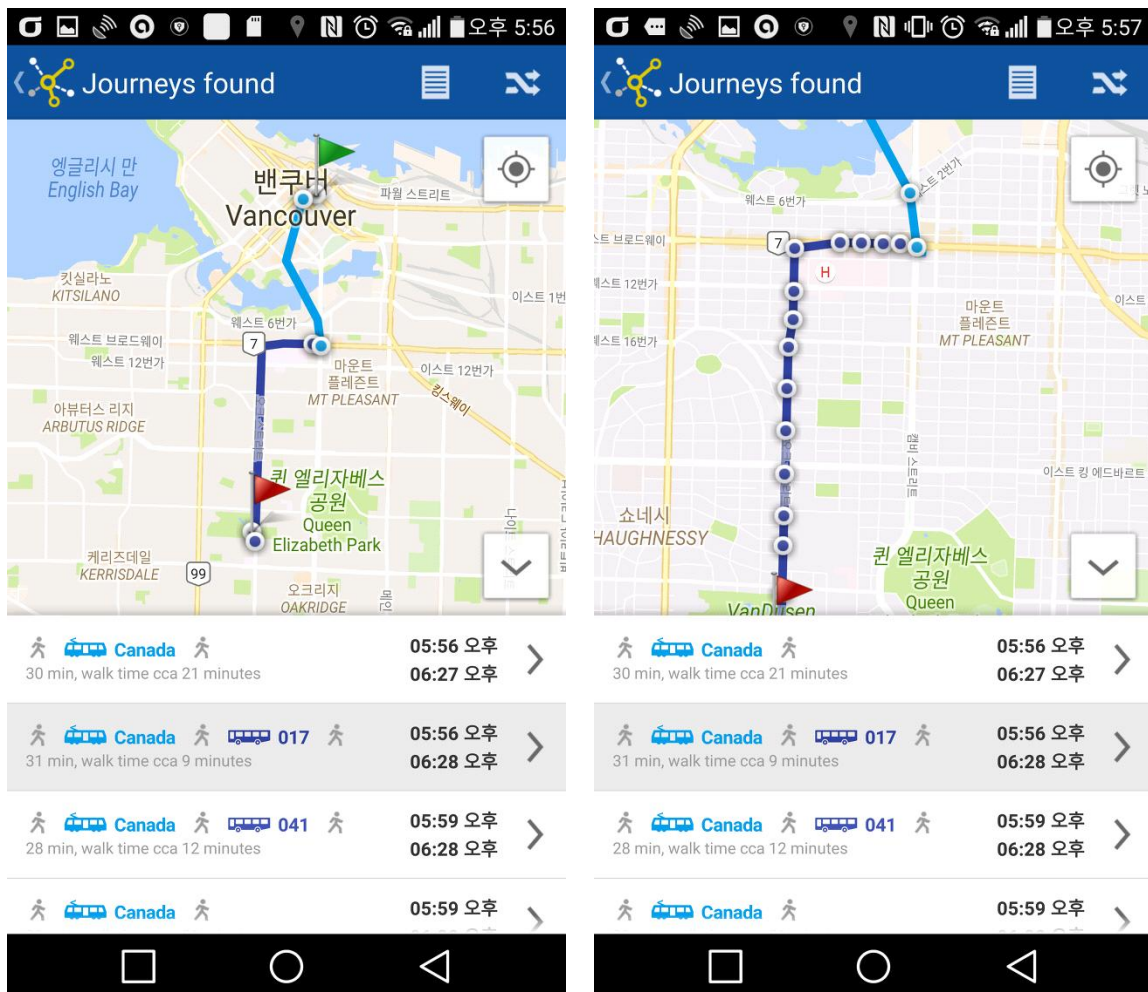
오후 5:56

Journeys found

엥글리시 만
English Bay
밴쿠버
Vancouver
파월 스트리트
킷실라노
KITSILANO
이스트 1번
웨스트 6번가
웨스트 브로드웨이
웨스트 12번가
7
마운트
플레즌트
MT PLEASANT
이스트 12번가
킹스웨이
아뷰터스 리지
ARBUTUS RIDGE
퀸 엘리자베스
공원
Queen
Elizabeth Park
케리즈데일
KERRISDALE
99
오크리지
OAKRIDGE

Canada
30 min, walk time cca 21 minutes
05:56 오후
06:27 오후

Canada 017
31 min, walk time cca 9 minutes
05:56 오후
06:28 오후

Canada 041
28 min, walk time cca 12 minutes
05:59 오후
06:28 오후

Canada
05:59 오후

오후 5:57

Journeys found

웨스트 6번가
스트 2번가
스트 브로드웨이
7
H
웨스트 12번가
웨스트 16번가
마운트
플레즌트
MT PLEASANT
이스트
캠비 스트리트
이스트 킹 에드바르트
쇼네시
HAUGHNESSY
퀸 엘리자베스
공원
Queen
VanDusen

Canada
30 min, walk time cca 21 minutes
05:56 오후
06:27 오후

Canada 017
31 min, walk time cca 9 minutes
05:56 오후
06:28 오후

Canada 041
28 min, walk time cca 12 minutes
05:59 오후
06:28 오후

Canada
05:59 오후